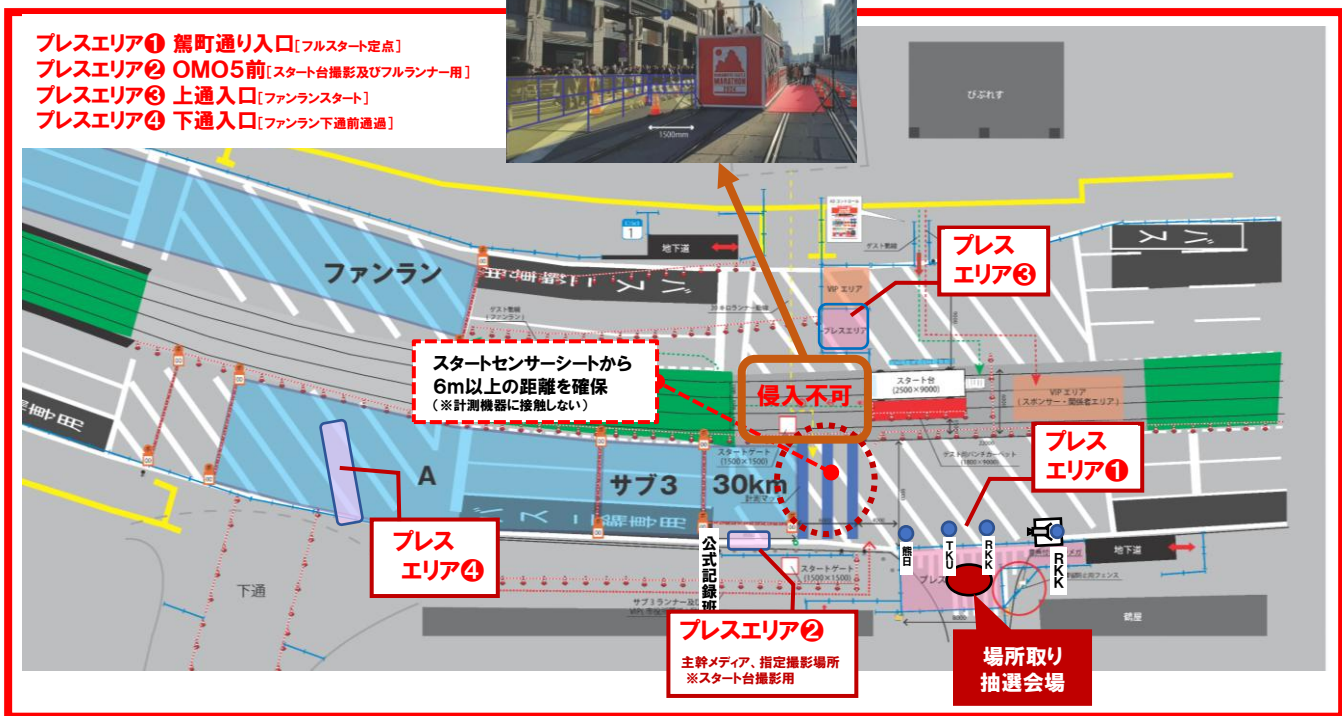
プレスエリア❶ 駕町通り入口［フルスタート定点］
プレスエリア❷ OMO5前［スタート台撮影及びフルランナー用］
プレスエリア❸ 上通入口［ファンランスタート］
プレスエリア❹ 下通入口［ファンラン下通前通過］

1500mm

びぷれす

地下道

ファンラン

バス

プレスエリア❸

VIP エリア

プレスエリア

スタートセンサーシートから6m以上の距離を確保
（※計測機器に接触しない）

侵入不可

スタート台
（2500×9000）

VIP エリア
（スポンサー・関係者エリア）

プレスエリア❶

A

サブ3

30km

スタートゲート
（1500×1500）

プレスエリア❹

公式記録班

熊日

TKU

RKK

RKK

地下道

下通

スタートゲート
（1500×1500）

プレスエリア❷
主幹メディア、指定撮影場所
※スタート台撮影用

鶴屋

場所取り
抽選会場